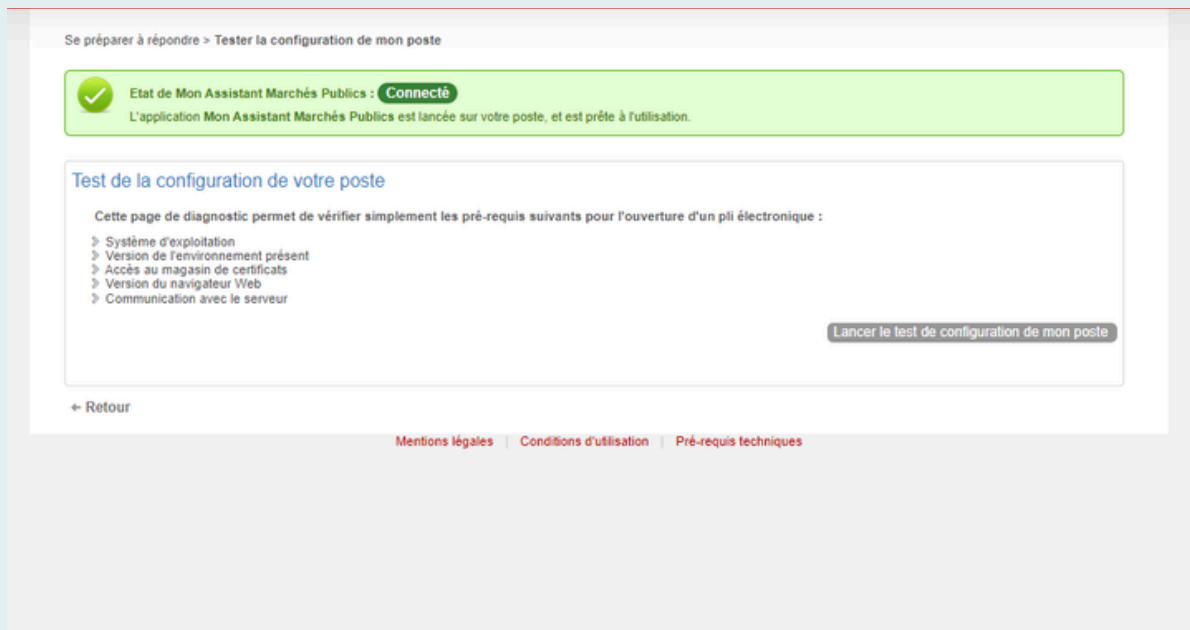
Se préparer à répondre > Tester la configuration de mon poste

Etat de Mon Assistant Marchés Publics : Connecté
L'application Mon Assistant Marchés Publics est lancée sur votre poste, et est prête à l'utilisation.

Test de la configuration de votre poste

Cette page de diagnostic permet de vérifier simplement les pré-requis suivants pour l'ouverture d'un pli électronique :

Système d'exploitation
Version de l'environnement présent
Accès au magasin de certificats
Version du navigateur Web
Communication avec le serveur

Lancer le test de configuration de mon poste

← Retour

Mentions légales | Conditions d'utilisation | Pré-requis techniques